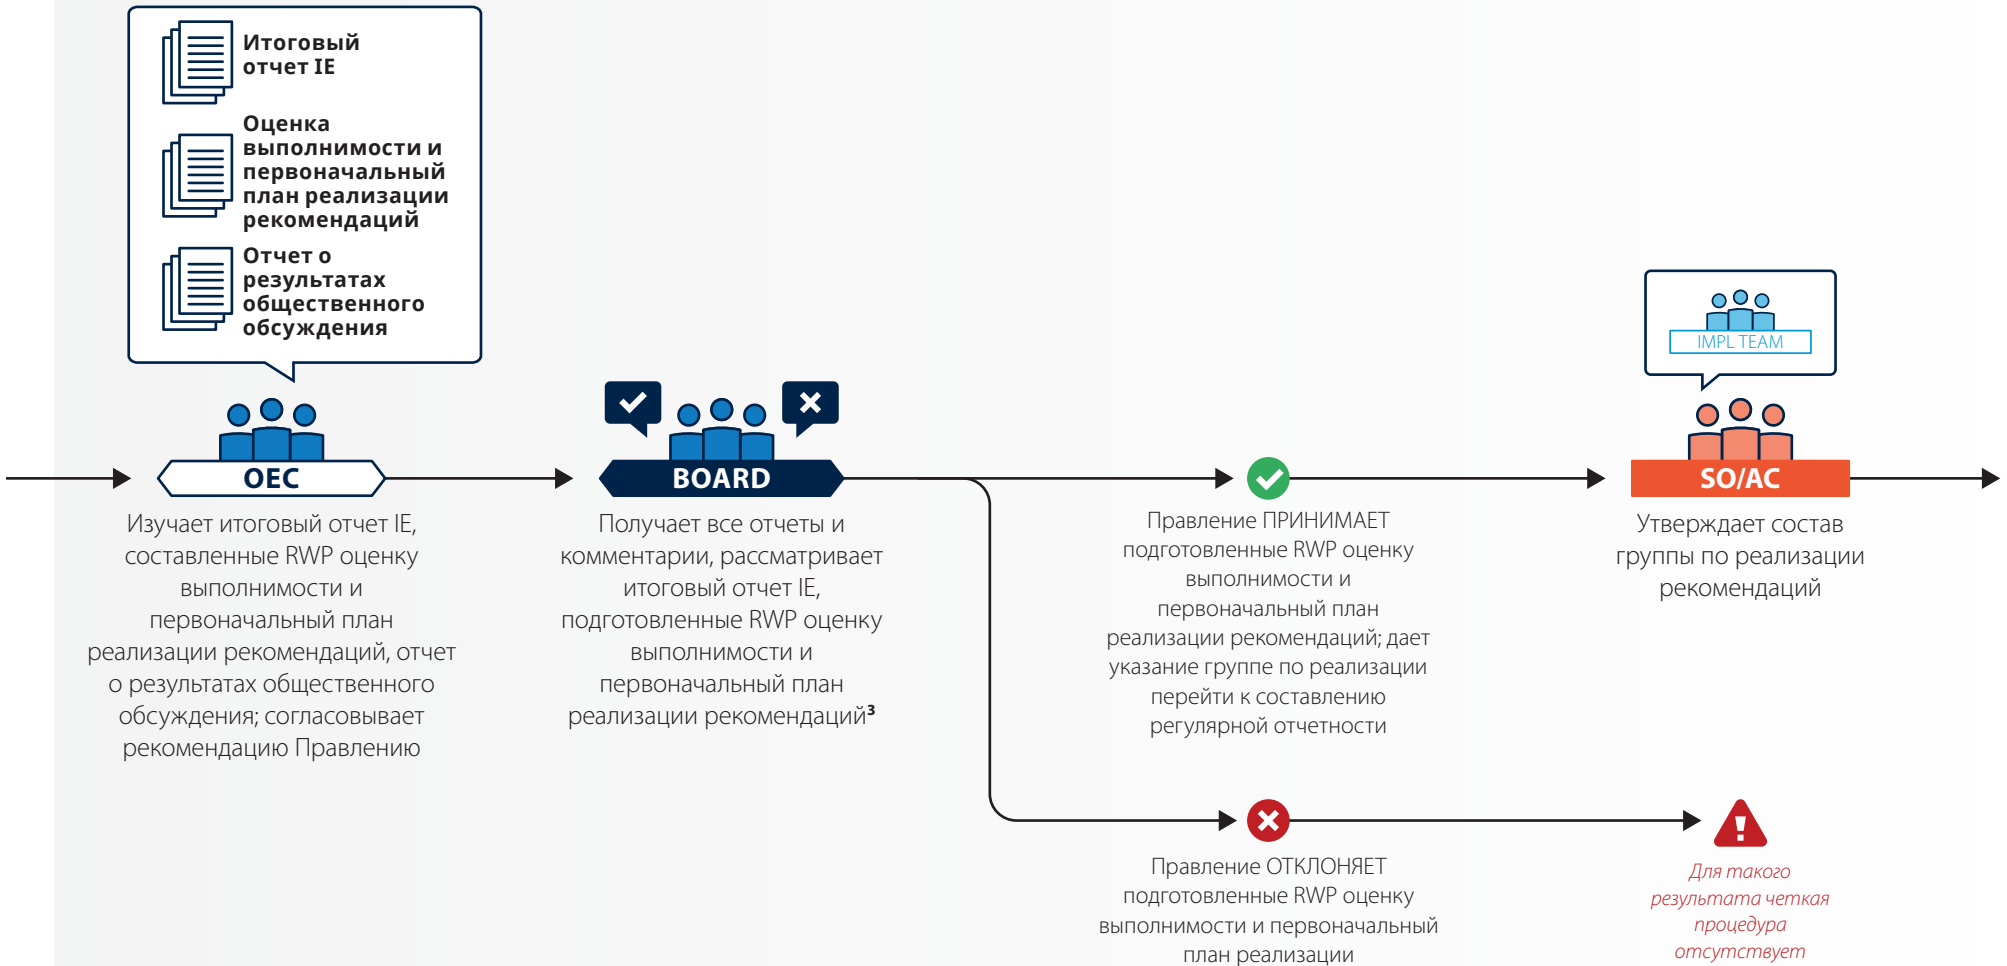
Итоговый отчет IE

Оценка выполнимости и первоначальный план реализации рекомендаций

Отчет о результатах общественного обсуждения

OEC

Изучает итоговый отчет IE, составленные RWP оценку выполнимости и первоначальный план реализации рекомендаций, отчет о результатах общественного обсуждения; согласовывает рекомендацию Правлению

BOARD

Получает все отчеты и комментарии, рассматривает итоговый отчет IE, подготовленные RWP оценку выполнимости и первоначальный план реализации рекомендаций$^3$

Правление ПРИНИМАЕТ подготовленные RWP оценку выполнимости и первоначальный план реализации рекомендаций; дает указание группе по реализации перейти к составлению регулярной отчетности

IMPL TEAM

SO/AC

Утверждает состав группы по реализации рекомендаций

Правление ОТКЛОНЯЕТ подготовленные RWP оценку выполнимости и первоначальный план реализации

Для такого результата четкая процедура отсутствует